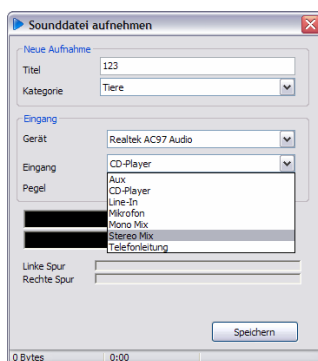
Sounddatei aufnehmen

Neue Aufnahme
Titel
123
Kategorie
Tiere

Eingang
Gerät
Realtek AC97 Audio
Eingang
CD-Player
Pegel
Aux
CD-Player
Line-In
Mikrofon
Mono Mix
Stereo Mix
Telefonleitung

Linke Spur
Rechte Spur

Speichern

0 Bytes
0:00